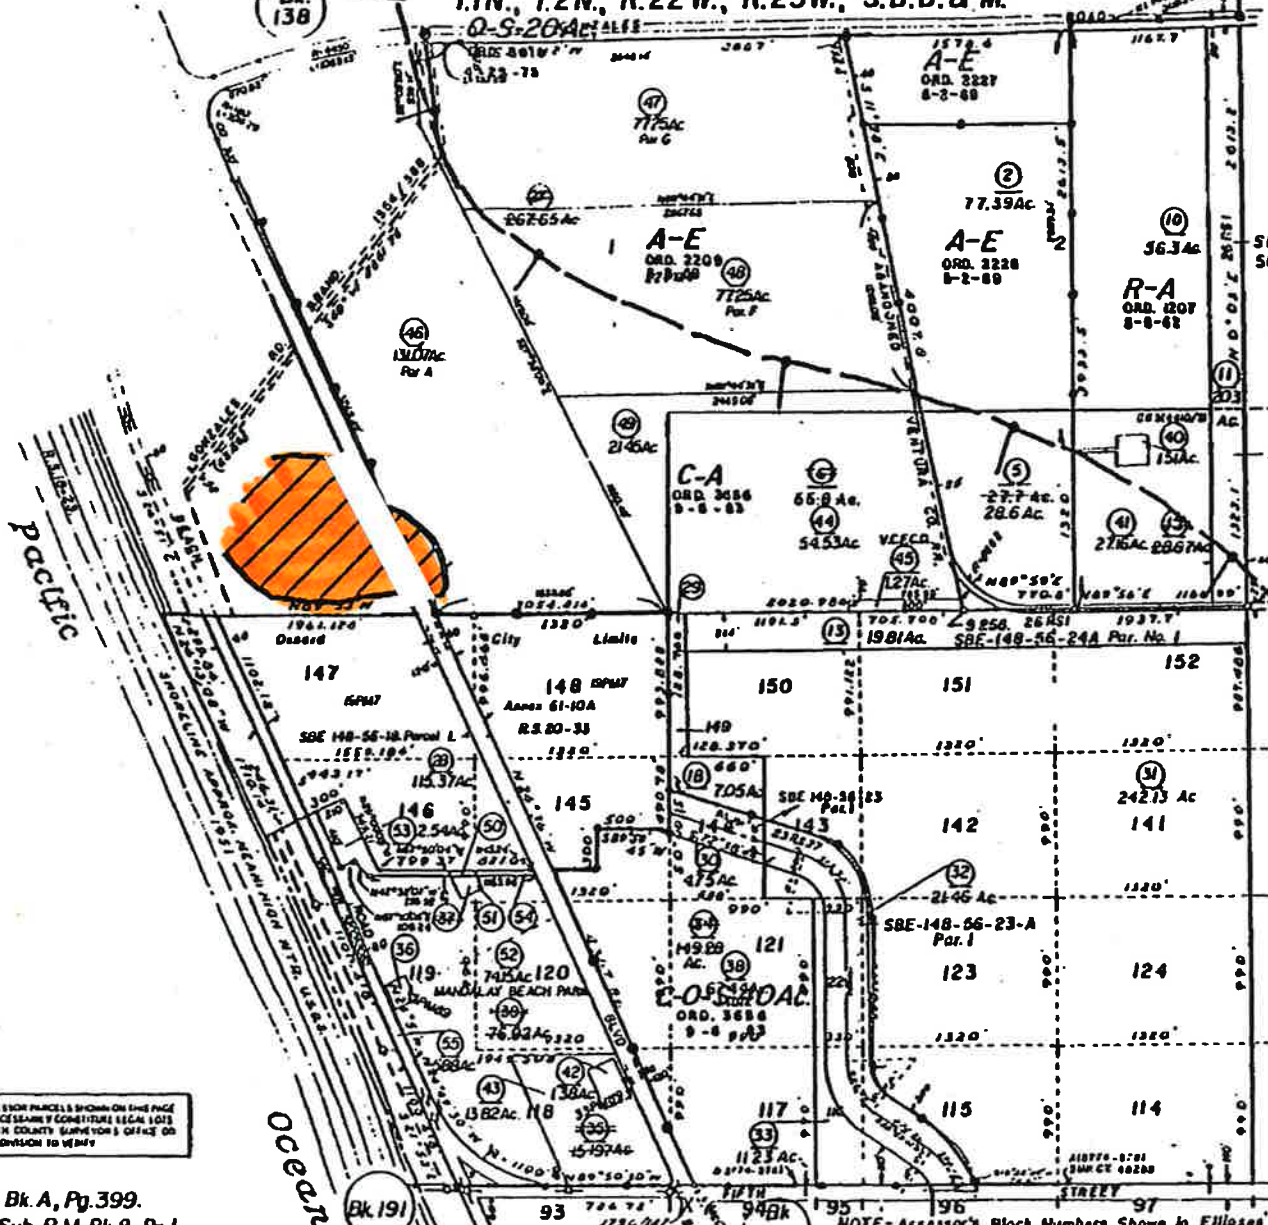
138
T.1N., T.2N., R.22 W., R.23W., S.B.B.& M.
O-S-20Ac.
A-E
ORD. 2227
6-3-69
47
77.75Ac
Par G
2
77.39Ac
10
56.34Ac
262.65Ac
A-E
ORD. 2209
48
77.25Ac
Par F
A-E
ORD. 2228
6-2-69
R-A
ORD. 1207
6-6-62
46
131.07Ac
Par A
11
203
Ac
40
15Ac
49
21.45Ac
C-A
ORD. 3656
9-6-83
6
55.8 Ac.
44
54.53Ac
5
27.7 Ac.
28.6 Ac.
41
27.16Ac
43
28.87Ac
45
1.27Ac
29
13
19.81Ac.
SBE-148-56-24A Par. No. 1
152
Oxnard
147
City
Limits
148
Annex 61-10A
R.S. 80-35
150
151
149
SBE 148-56-18 Parcel L
28
115.37Ac
18
7.05Ac
31
242.13 Ac
145
146
53
2.54Ac
50
143
142
141
30
4.75Ac
32
2.146 Ac
51
54
37
34
119.88
Ac.
121
SBE-148-56-23-A
Par. 1
36
119
52
74.15Ac
120
38
65.49Ac
C-O-S-20AC.
ORD. 3656
9-6-83
123
124
MANDALAY BEACH PARK
39
76.02Ac
55
3.68Ac
42
1.38Ac
43
13.82Ac.
118
35
15.197Ac
117
33
11.23Ac.
115
114
FIFTH
STREET
Bk. 191
93
94Bk
95
96
97
Bk. A, Pg. 399.
Sub. R.M. Bk. 8, Pg. 1
Pacific
Ocean
NOTE - Assessor's Block Numbers Shown In Ellipses